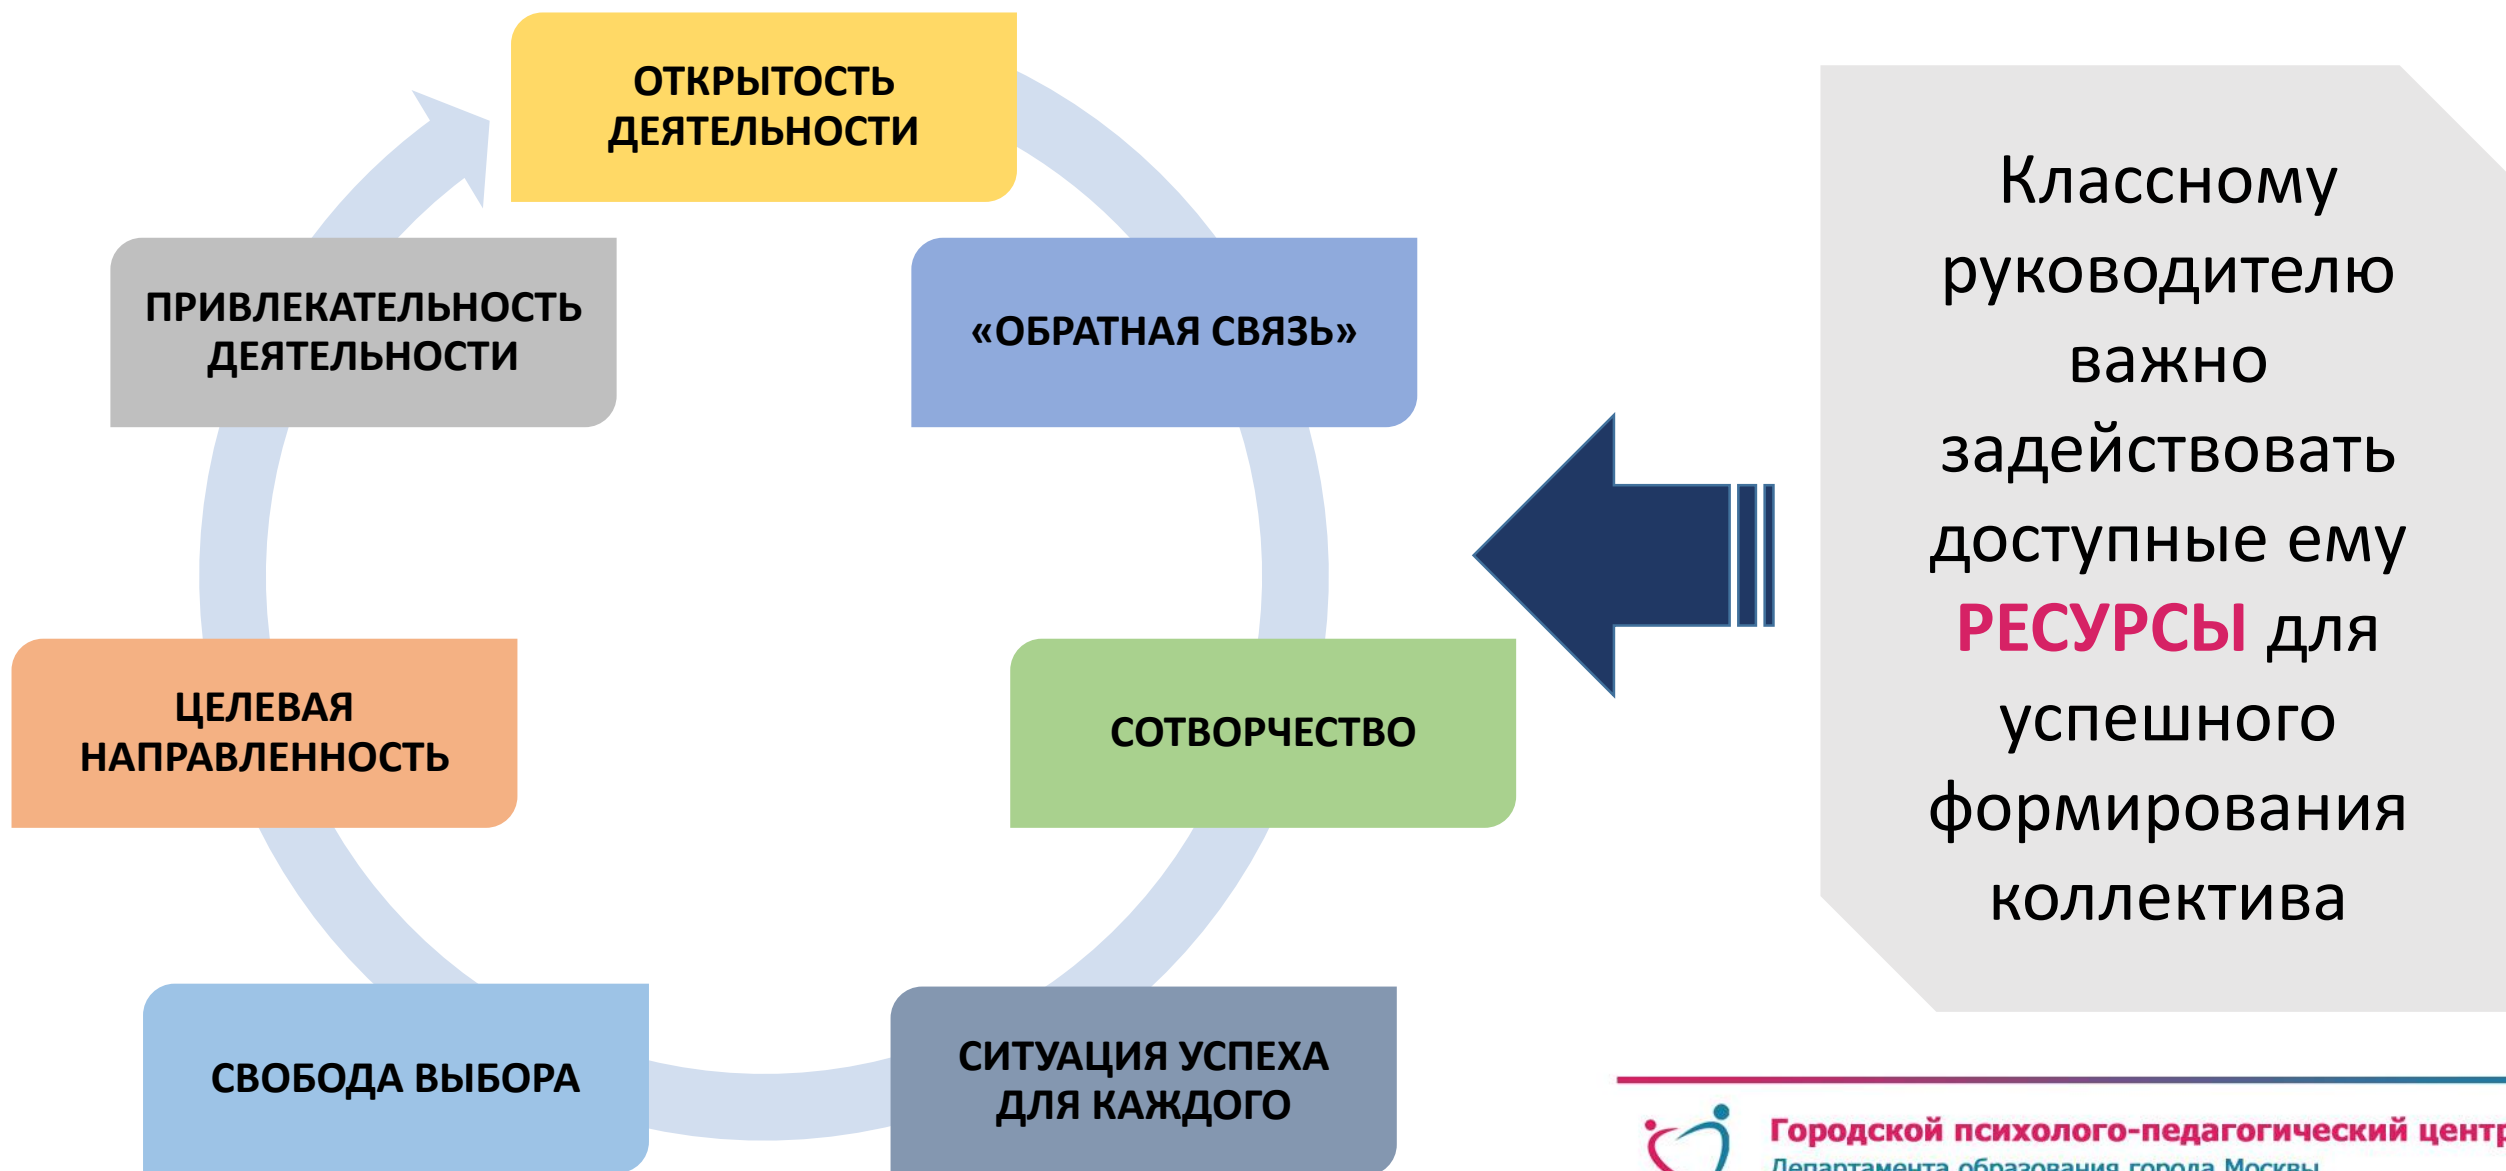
ОТКРЫТОСТЬ ДЕЯТЕЛЬНОСТИ

«ОБРАТНАЯ СВЯЗЬ»

СОТВОРЧЕСТВО

СИТУАЦИЯ УСПЕХА ДЛЯ КАЖДОГО

СВОБОДА ВЫБОРА

ЦЕЛЕВАЯ НАПРАВЛЕННОСТЬ

ПРИВЛЕКАТЕЛЬНОСТЬ ДЕЯТЕЛЬНОСТИ

Классному руководителю важно задействовать доступные ему РЕСУРСЫ для успешного формирования коллектива

Городской психолого-педагогический цент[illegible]
Департамента образования города Москвы